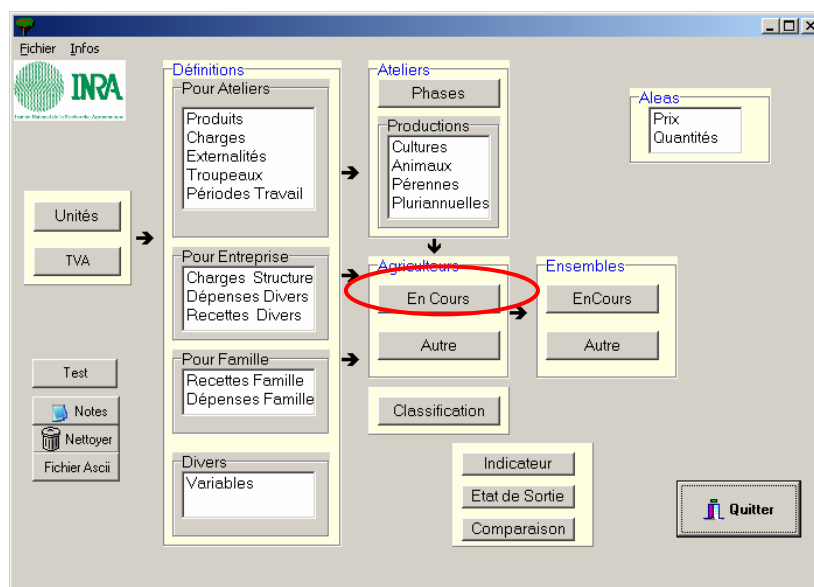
Fichier Infos

INRA
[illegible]

Unités
TVA

Test
Notes
Nettoyer
Fichier Ascii

Définitions
Pour Ateliers
Produits
Charges
Externalités
Troupeaux
Périodes Travail

Pour Entreprise
Charges Structure
Dépenses Divers
Recettes Divers

Pour Famille
Recettes Famille
Dépenses Famille

Divers
Variables

Ateliers
Phases
Productions
Cultures
Animaux
Pérennes
Pluriannuelles

Agriculteurs
En Cours
Autre

Classification

Ensembles
EnCours
Autre

Aleas
Prix
Quantités

Indicateur
Etat de Sortie
Comparaison

Quitter